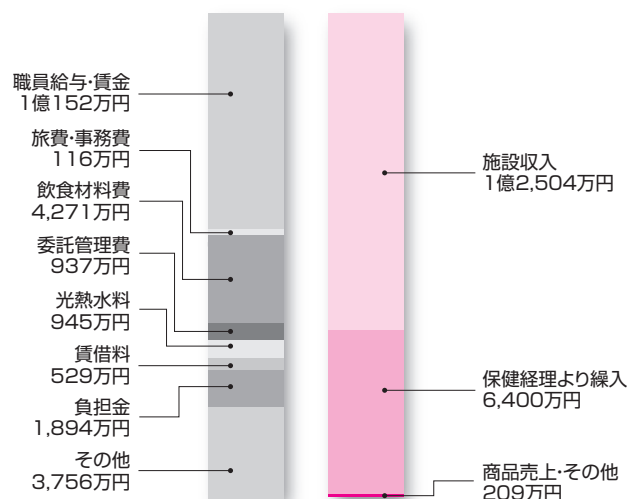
職員給与・賃金
1億152万円

旅費・事務費
116万円

飲食材料費
4,271万円

委託管理費
937万円

光熱水料
945万円

賃借料
529万円

負担金
1,894万円

その他
3,756万円

施設収入
1億2,504万円

保健経理より繰入
6,400万円

商品売上・その他
209万円